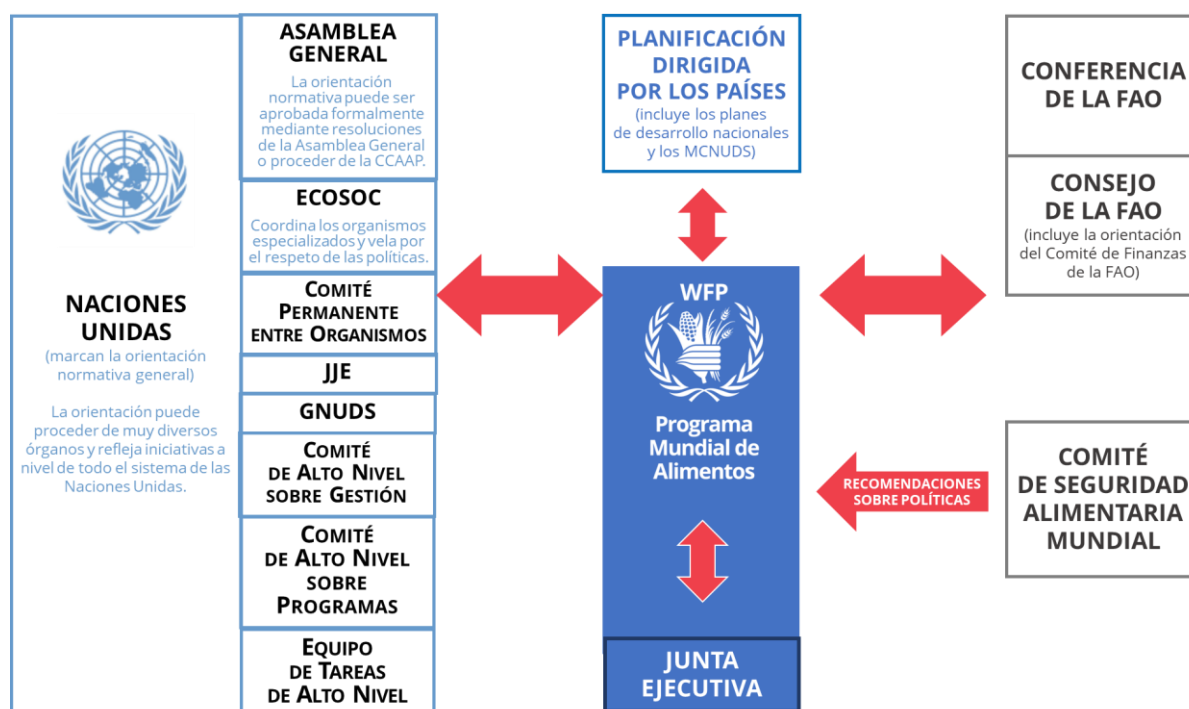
NACIONES UNIDAS
(marcan la orientación normativa general)

La orientación puede proceder de muy diversos órganos y refleja iniciativas a nivel de todo el sistema de las Naciones Unidas.

ASAMBLEA GENERAL
La orientación normativa puede ser aprobada formalmente mediante resoluciones de la Asamblea General o proceder de la CCAAP.

ECOSOC
Coordina los organismos especializados y vela por el respeto de las políticas.

COMITÉ PERMANENTE ENTRE ORGANISMOS

JJE

GNUDS

COMITÉ DE ALTO NIVEL SOBRE GESTIÓN

COMITÉ DE ALTO NIVEL SOBRE PROGRAMAS

EQUIPO DE TAREAS DE ALTO NIVEL

PLANIFICACIÓN DIRIGIDA POR LOS PAÍSES
(incluye los planes de desarrollo nacionales y los MCNUDS)

WFP
Programa Mundial de Alimentos

JUNTA EJECUTIVA

CONFERENCIA DE LA FAO

CONSEJO DE LA FAO
(incluye la orientación del Comité de Finanzas de la FAO)

RECOMENDACIONES SOBRE POLÍTICAS

COMITÉ DE SEGURIDAD ALIMENTARIA MUNDIAL